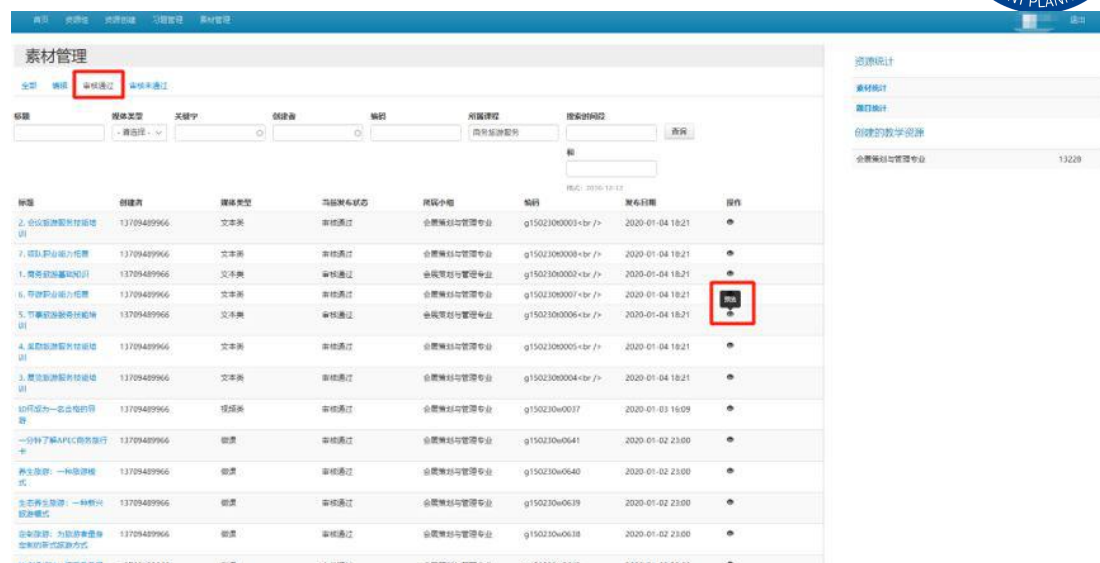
首页 资源包 资源创建 习题管理 素材管理

退出

素材管理

全部 编辑 审核通过 审核未通过

| 标题 | 媒体类型 | 关键字 | 创建者 | 编码 | 所属课程 | 搜索时间段 |
|---|---|---|---|---|---|---|
| | - 请选择 - | | | | 商务旅游服务 | |

查询

格式：2020-12-12

| 标题 | 创建者 | 媒体类型 | 当前发布状态 | 所属小组 | 编码 | 发布日期 | 操作 |
|---|---|---|---|---|---|---|---|
| 2. 会议旅游服务技能培训 | 13709489966 | 文本类 | 审核通过 | 会展策划与管理专业 | g150230t0003<br /> | 2020-01-04 18:21 | |
| 7. 领队职业能力把握 | 13709489966 | 文本类 | 审核通过 | 会展策划与管理专业 | g150230t0008<br /> | 2020-01-04 18:21 | |
| 1. 商务旅游基础知识 | 13709489966 | 文本类 | 审核通过 | 会展策划与管理专业 | g150230t0002<br /> | 2020-01-04 18:21 | |
| 6. 导游职业能力把握 | 13709489966 | 文本类 | 审核通过 | 会展策划与管理专业 | g150230t0007<br /> | 2020-01-04 18:21 | 预览 |
| 5. 节事旅游服务技能培训 | 13709489966 | 文本类 | 审核通过 | 会展策划与管理专业 | g150230t0006<br /> | 2020-01-04 18:21 | |
| 4. 奖励旅游服务技能培训 | 13709489966 | 文本类 | 审核通过 | 会展策划与管理专业 | g150230t0005<br /> | 2020-01-04 18:21 | |
| 3. 展览旅游服务技能培训 | 13709489966 | 文本类 | 审核通过 | 会展策划与管理专业 | g150230t0004<br /> | 2020-01-04 18:21 | |
| 如何成为一名合格的导游 | 13709489966 | 视频类 | 审核通过 | 会展策划与管理专业 | g150230w0037 | 2020-01-03 16:09 | |
| 一分钟了解APEC商务旅行卡 | 13709489966 | 微课 | 审核通过 | 会展策划与管理专业 | g150230w0641 | 2020-01-02 23:00 | |
| 养生旅游：一种旅游模式 | 13709489966 | 微课 | 审核通过 | 会展策划与管理专业 | g150230w0640 | 2020-01-02 23:00 | |
| 生态养生旅游：一种新兴旅游模式 | 13709489966 | 微课 | 审核通过 | 会展策划与管理专业 | g150230w0639 | 2020-01-02 23:00 | |
| 定制旅游：为旅游者量身定制的新式旅游方式 | 13709489966 | 微课 | 审核通过 | 会展策划与管理专业 | g150230w0638 | 2020-01-02 23:00 | |

资源统计
素材统计
课件统计
创建的教学资源
会展策划与管理专业 13228